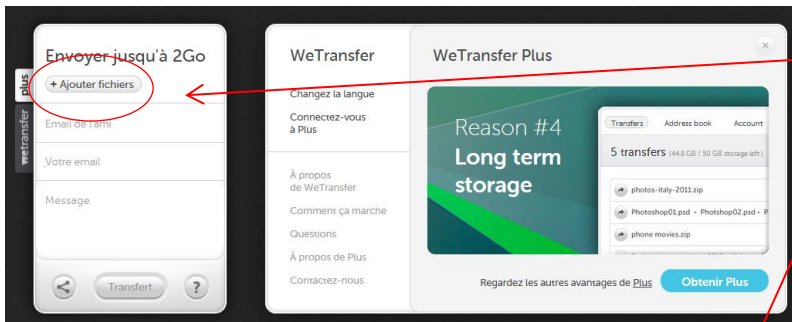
plus
wetransfer

Envoyer jusqu'à 2Go

+ Ajouter fichiers

Email de l'ami

Votre email

Message

Transfert

?

WeTransfer

Changez la langue

Connectez-vous à Plus

À propos de WeTransfer

Comment ça marche

Questions

À propos de Plus

Contactez-nous

WeTransfer Plus

×

Reason #4
Long term storage

Transfers Address book Account

5 transfers (44.8 GB / 50 GB storage left)

photos-italy-2011.zip

Photoshop01.psd • Photoshop02.psd • P

phone movies.zip

Regardez les autres avantages de Plus

Obtenir Plus